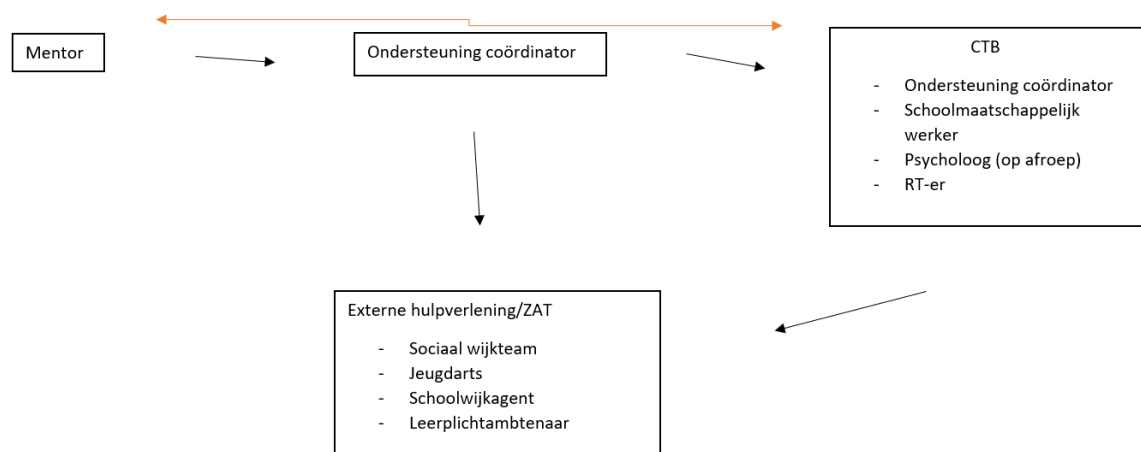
Mentor

Ondersteuning coördinator

CTB

- Ondersteuning coördinator
- Schoolmaatschappelijk werker
- Psycholoog (op afroep)
- RT-er

Externe hulpverlening/ZAT

- Sociaal wijkteam
- Jeugdarts
- Schoolwijkagent
- Leerplichtambtenaar